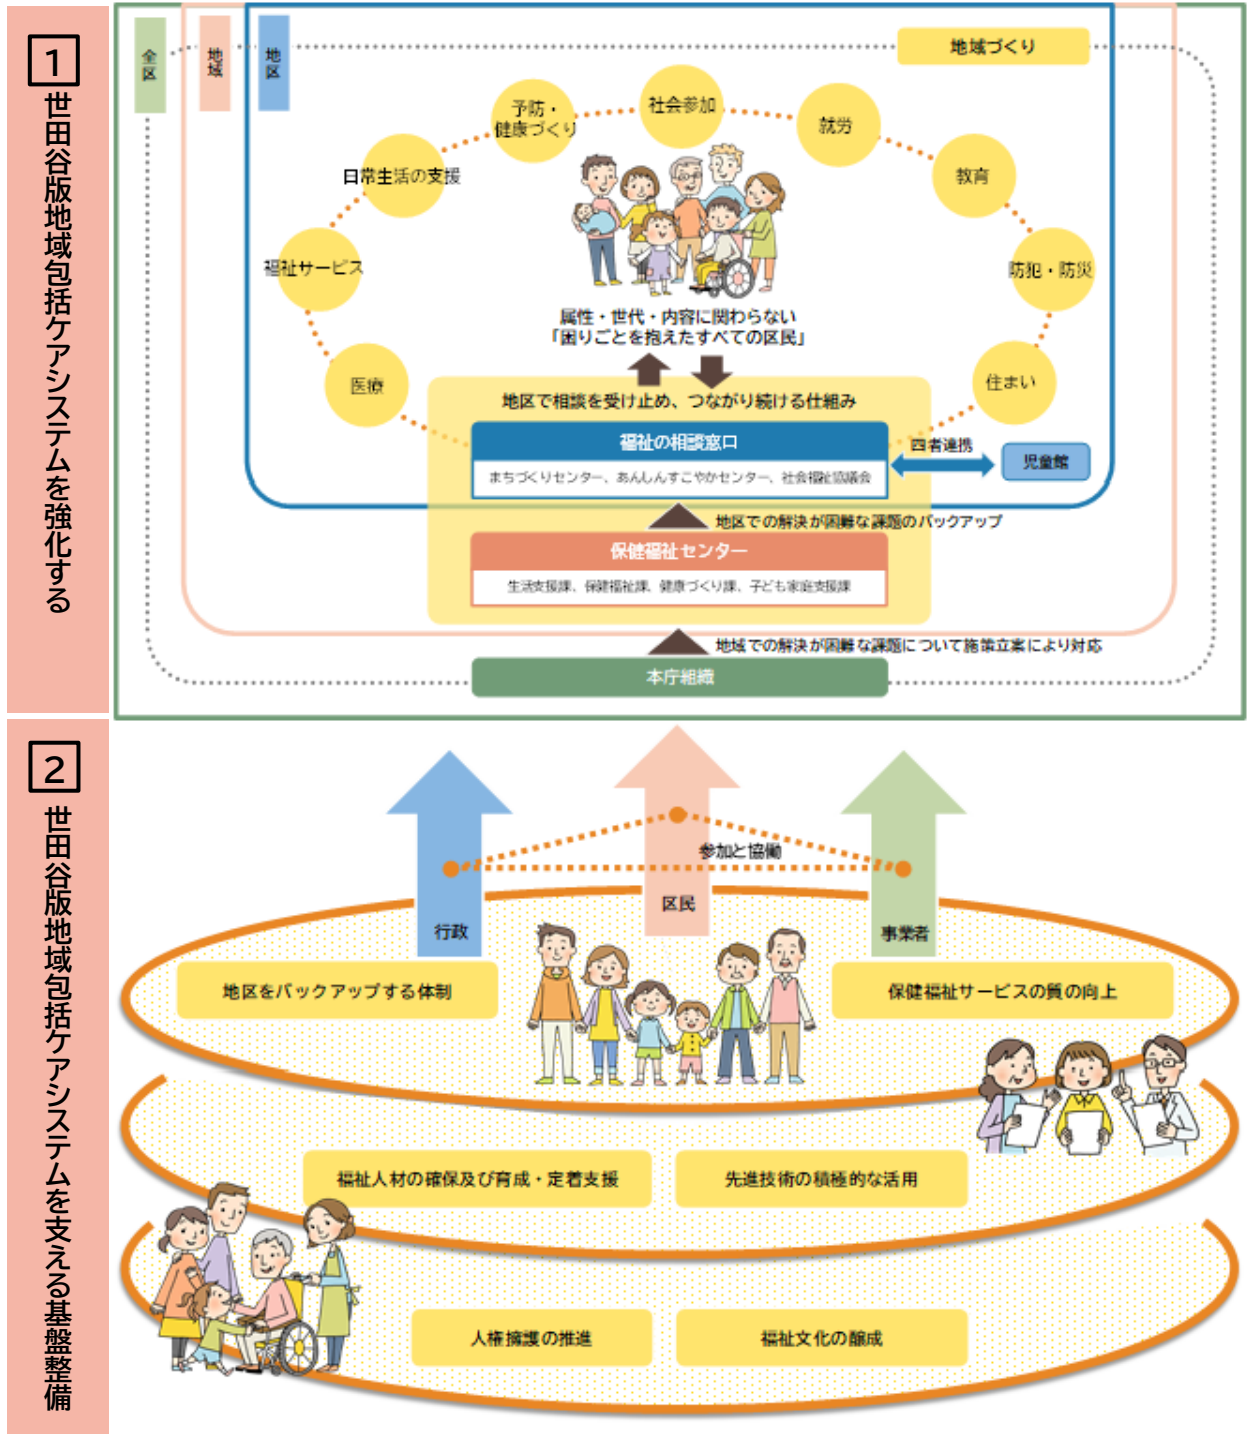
1
世田谷版地域包括ケアシステムを強化する

全区

地域

地区

地域づくり

予防・健康づくり

社会参加

就労

教育

日常生活の支援

福祉サービス

防犯・防災

医療

住まい

属性・世代・内容に関わらない
「困りごとを抱えたすべての区民」

地区で相談を受け止め、つながり続ける仕組み

福祉の相談窓口

まちづくりセンター、あんしんすこやかセンター、社会福祉協議会

四者連携

児童館

地区での解決が困難な課題のバックアップ

保健福祉センター

生活支援課、保健福祉課、健康づくり課、子ども家庭支援課

地域での解決が困難な課題について施策立案により対応

本庁組織

2
世田谷版地域包括ケアシステムを支える基盤整備

参加と協働

行政

区民

事業者

地区をバックアップする体制

保健福祉サービスの質の向上

福祉人材の確保及び育成・定着支援

先進技術の積極的な活用

人権擁護の推進

福祉文化の醸成